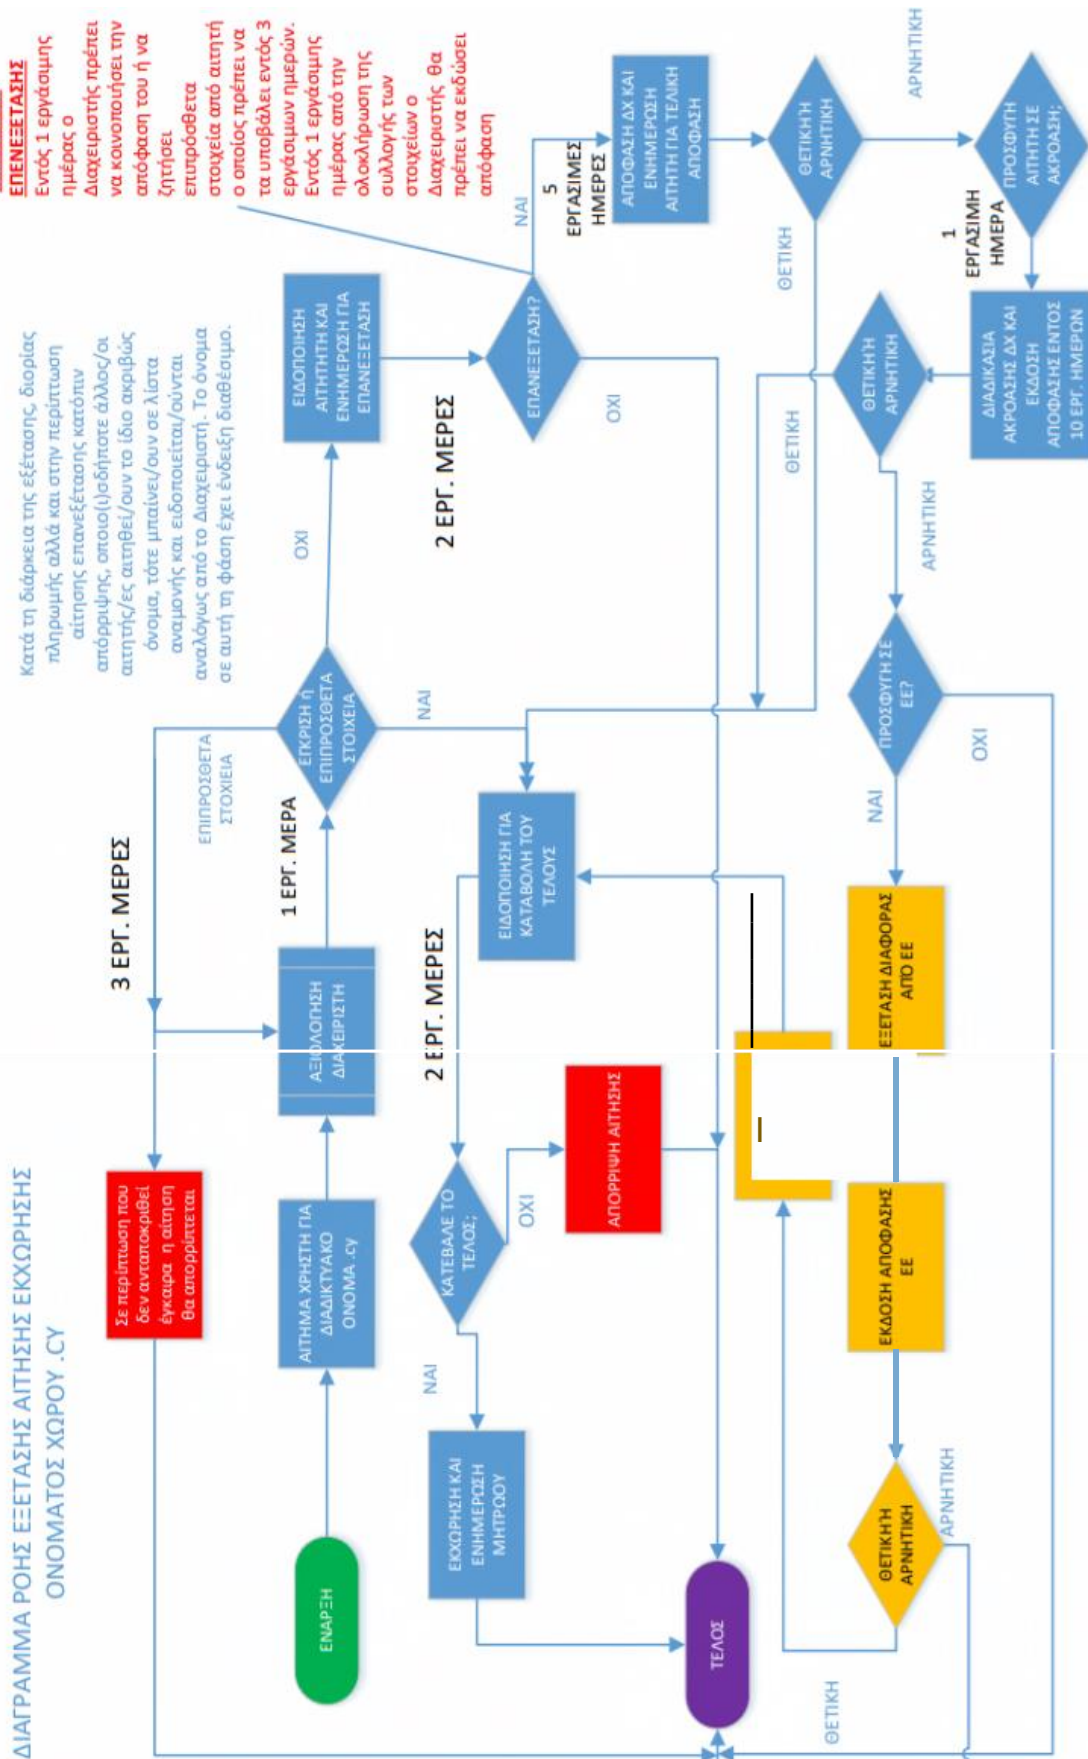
ΔΙΑΓΡΑΜΜΑ ΡΟΗΣ ΕΞΕΤΑΣΗΣ ΑΙΤΗΣΗΣ ΕΚΧΩΡΗΣΗΣ ΟΝΟΜΑΤΟΣ ΧΩΡΟΥ .CY

ΕΝΑΡΞΗ

ΑΙΤΗΜΑ ΧΡΗΣΤΗ ΓΙΑ ΔΙΑΔΙΚΤΥΑΚΟ ΟΝΟΜΑ .cy

Σε περίπτωση που δεν ανταποκριθεί έγκαιρα η αίτηση θα απορρίπτεται

3 ΕΡΓ. ΜΕΡΕΣ

ΑΞΙΟΛΟΓΗΣΗ ΔΙΑΧΕΙΡΙΣΤΗ

1 ΕΡΓ. ΜΕΡΑ

ΕΠΙΠΡΟΣΘΕΤΑ ΣΤΟΙΧΕΙΑ

ΕΓΚΡΙΣΗ Ή ΕΠΙΠΡΟΣΘΕΤΑ ΣΤΟΙΧΕΙΑ

ΝΑΙ

ΟΧΙ

Κατά τη διάρκεια της εξέτασης, διορίας πληρωμής αλλά και στην περίπτωση αίτησης επανεξέτασης κατόπιν απόρριψης, οποιο(ι)δήποτε άλλος/οι αιτητής/ες αιτηθεί/ούν το ίδιο ακριβώς όνομα, τότε μπαίνει/ουν σε λίστα αναμονής και ειδοποιείται/ούνται αναλόγως από το Διαχειριστή. Το όνομα σε αυτή τη φάση έχει ένδειξη διαθέσιμο.

ΕΙΔΟΠΟΙΗΣΗ ΑΙΤΗΤΗ ΚΑΙ ΕΝΗΜΕΡΩΣΗ ΓΙΑ ΕΠΑΝΕΞΕΤΑΣΗ

2 ΕΡΓ. ΜΕΡΕΣ

ΕΠΑΝΕΞΕΤΑΣΗ?

ΝΑΙ

ΟΧΙ

5 ΕΡΓΑΣΙΜΕΣ ΗΜΕΡΕΣ

ΕΠΑΝΕΞΕΤΑΣΗΣ
Εντός 1 εργάσιμης ημέρας ο Διαχειριστής πρέπει να κοινοποιήσει την απόφαση του ή να ζητήσει επιπρόσθετα στοιχεία από αιτητή ο οποίος πρέπει να τα υποβάλει εντός 3 εργάσιμων ημερών. Εντός 1 εργάσιμης ημέρας από την ολοκλήρωση της συλλογής των στοιχείων ο Διαχειριστής θα πρέπει να εκδώσει απόφαση

ΑΠΟΦΑΣΗ ΔΧ ΚΑΙ ΕΝΗΜΕΡΩΣΗ ΑΙΤΗΤΗ ΓΙΑ ΤΕΛΙΚΗ ΑΠΟΦΑΣΗ

ΘΕΤΙΚΗ Ή ΑΡΝΗΤΙΚΗ

ΑΡΝΗΤΙΚΗ

ΘΕΤΙΚΗ

ΠΡΟΣΦΥΓΗ ΑΙΤΗΤΗ ΣΕ ΑΚΡΟΑΣΗ;

1 ΕΡΓΑΣΙΜΗ ΗΜΕΡΑ

ΔΙΑΔΙΚΑΣΙΑ ΑΚΡΟΑΣΗΣ ΔΧ ΚΑΙ ΕΚΔΟΣΗ ΑΠΟΦΑΣΗΣ ΕΝΤΟΣ 10 ΕΡΓ. ΗΜΕΡΩΝ

ΘΕΤΙΚΗ Ή ΑΡΝΗΤΙΚΗ

ΘΕΤΙΚΗ

ΑΡΝΗΤΙΚΗ

ΠΡΟΣΦΥΓΗ ΣΕ ΕΕ?

ΝΑΙ

ΟΧΙ

ΕΙΔΟΠΟΙΗΣΗ ΓΙΑ ΚΑΤΑΒΟΛΗ ΤΟΥ ΤΕΛΟΥΣ

2 ΕΡΓ. ΜΕΡΕΣ

ΚΑΤΕΒΑΛΕ ΤΟ ΤΕΛΟΣ;

ΟΧΙ

ΝΑΙ

ΑΠΟΡΡΙΨΗ ΑΙΤΗΣΗΣ

ΕΚΧΩΡΗΣΗ ΚΑΙ ΕΝΗΜΕΡΩΣΗ ΜΗΤΡΩΟΥ

ΤΕΛΟΣ

ΕΞΕΤΑΣΗ ΔΙΑΦΟΡΑΣ ΑΠΟ ΕΕ

ΕΚΔΟΣΗ ΑΠΟΦΑΣΗΣ ΕΕ

ΘΕΤΙΚΗ Ή ΑΡΝΗΤΙΚΗ

ΑΡΝΗΤΙΚΗ

ΘΕΤΙΚΗ